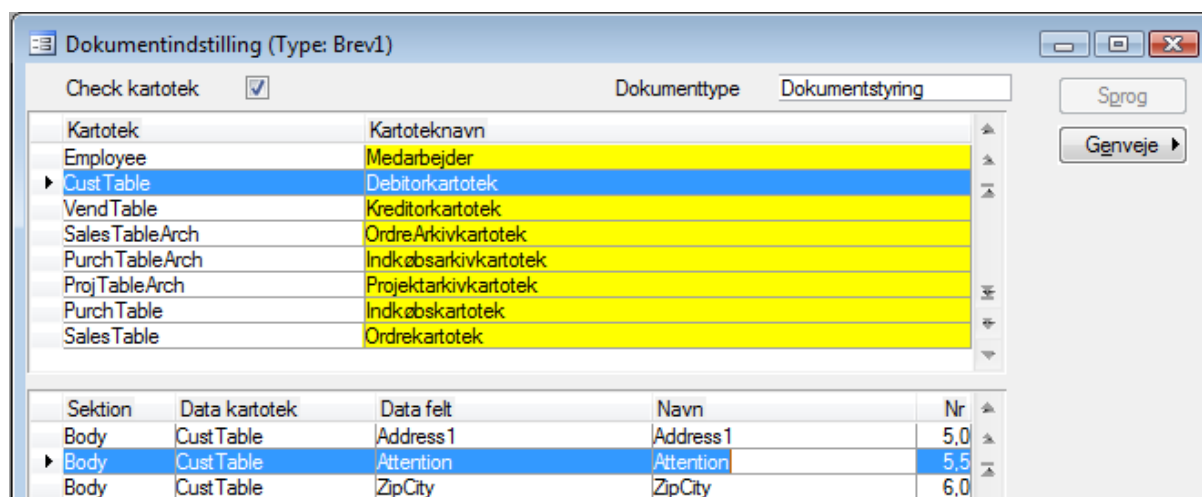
Dokumentindstilling (Type: Brev1)

Check kartotek

Dokumenttype Dokumentstyring

Sprog

Genveje

| Kartotek | Kartoteknavn |
|---|---|
| Employee | Medarbejder |
| CustTable | Debitorkartotek |
| VendTable | Kreditorkartotek |
| SalesTableArch | OrdreArkivkartotek |
| PurchTableArch | Indkøbsarkivkartotek |
| ProjTableArch | Projektarkivkartotek |
| PurchTable | Indkøbskartotek |
| SalesTable | Ordrekartotek |

| Sektion | Data kartotek | Data felt | Navn | Nr |
|---|---|---|---|---|
| Body | CustTable | Address1 | Address1 | 5,0 |
| Body | CustTable | Attention | Attention | 5,5 |
| Body | CustTable | ZipCity | ZipCity | 6,0 |